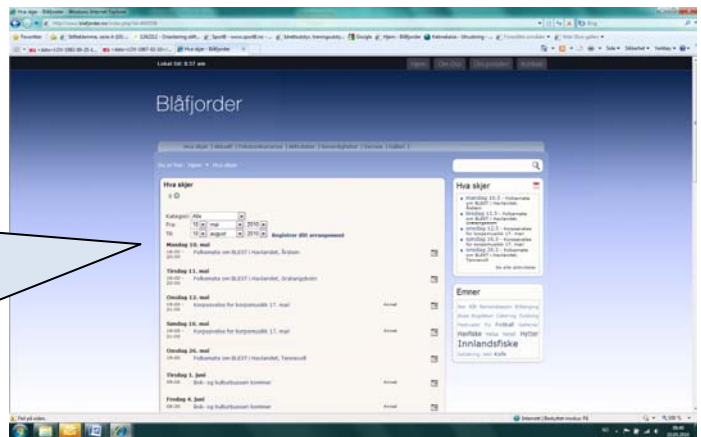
Hva skjer - Blåfjorder - Windows Internet Explorer

Favoritter

Lokal tid: 8:37 am

Hjem Om Oss Om prosjektet Kontakt

Blåfjorder

Hva skjer | Aktuelt | Fiskekortordning | Aktiviteter | Severdigheter | Service | Galleri |

Hva skjer

Kategori: Alle
Fra: 10 mai 2010
Til: 10 august 2010 Registrer ditt arrangement

Mandag 10. mai
18:00 - 20:00 Folkemøte om BLEST i Havlandet, Årdalen

Tirsdag 11. mai
18:00 - 20:00 Folkemøte om BLEST i Havlandet, Grøtangsbotn

Onsdag 12. mai
18:00 - 21:00 Korpsøvelse for korpsmusikk 17. mai

Søndag 16. mai
18:00 - 21:00 Korpsøvelse for korpsmusikk 17. mai

Onsdag 26. mai
18:00 - 20:00 Folkemøte om BLEST i Havlandet, Tennevoll

Tirsdag 1. juni
08:00 Bok- og kulturbussen kommer

Fredag 4. juni
08:00 Bok- og kulturbussen kommer

Hva skjer

Mandag 10.5 - Folkemøte om BLEST i Havlandet, Årdalen
Tirsdag 11.5 - Folkemøte om BLEST i Havlandet, Grøtangsbotn
Onsdag 12.5 - Korpsøvelse for korpsmusikk 17. mai
Søndag 16.5 - Korpsøvelse for korpsmusikk 17. mai
Onsdag 26.5 - Folkemøte om BLEST i Havlandet, Tennevoll

Se alle aktiviteter

Emner

Fiske Fotball Innlandsfiske Kafe

Internett | Beskyttet modus: På